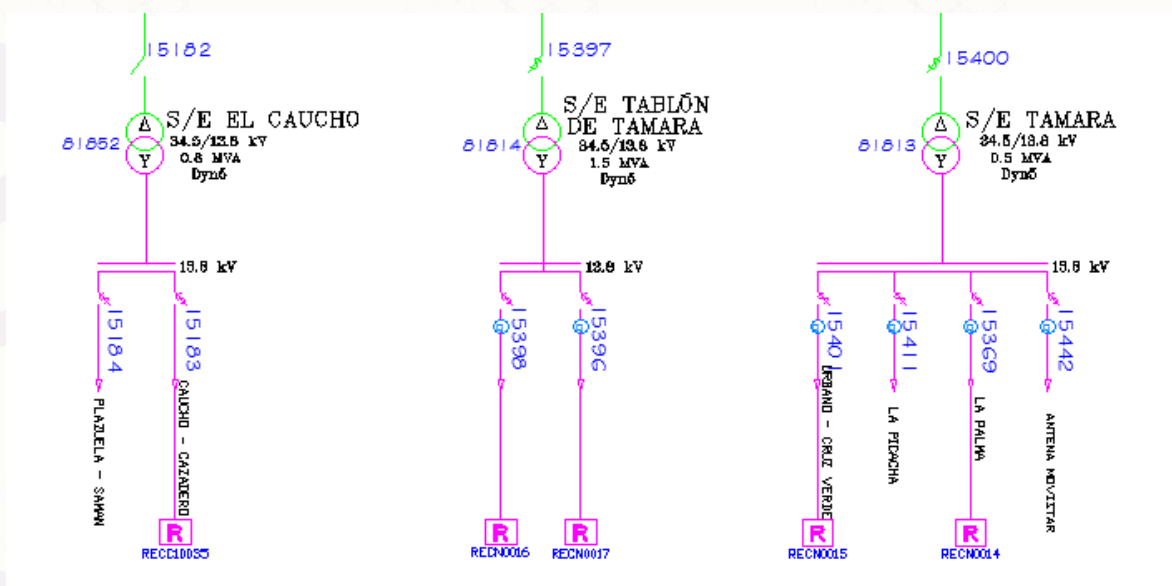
15182

Δ

S/E EL CAUCHO

81852

34.5/13.8 kV
0.8 MVA
Dyn5

Y

13.8 kV

15184

15183

PLAZUELA - SAMAN

CAUCHO - CAZADERO

R

RECC100S5

15397

Δ

S/E TABLÓN DE TAMARA

81814

34.5/13.8 kV
1.5 MVA
Dyn5

Y

13.8 kV

15398

15396

R

RECN0016

R

RECN0017

15400

Δ

S/E TAMARA

81813

34.5/13.8 kV
0.5 MVA
Dyn5

Y

13.8 kV

15401

15411

15369

15442

URBANO - CRUZ VERDE

LA PICACHA

LA PALMA

ANTENA MOVISTAR

R

RECN0015

R

RECN0014